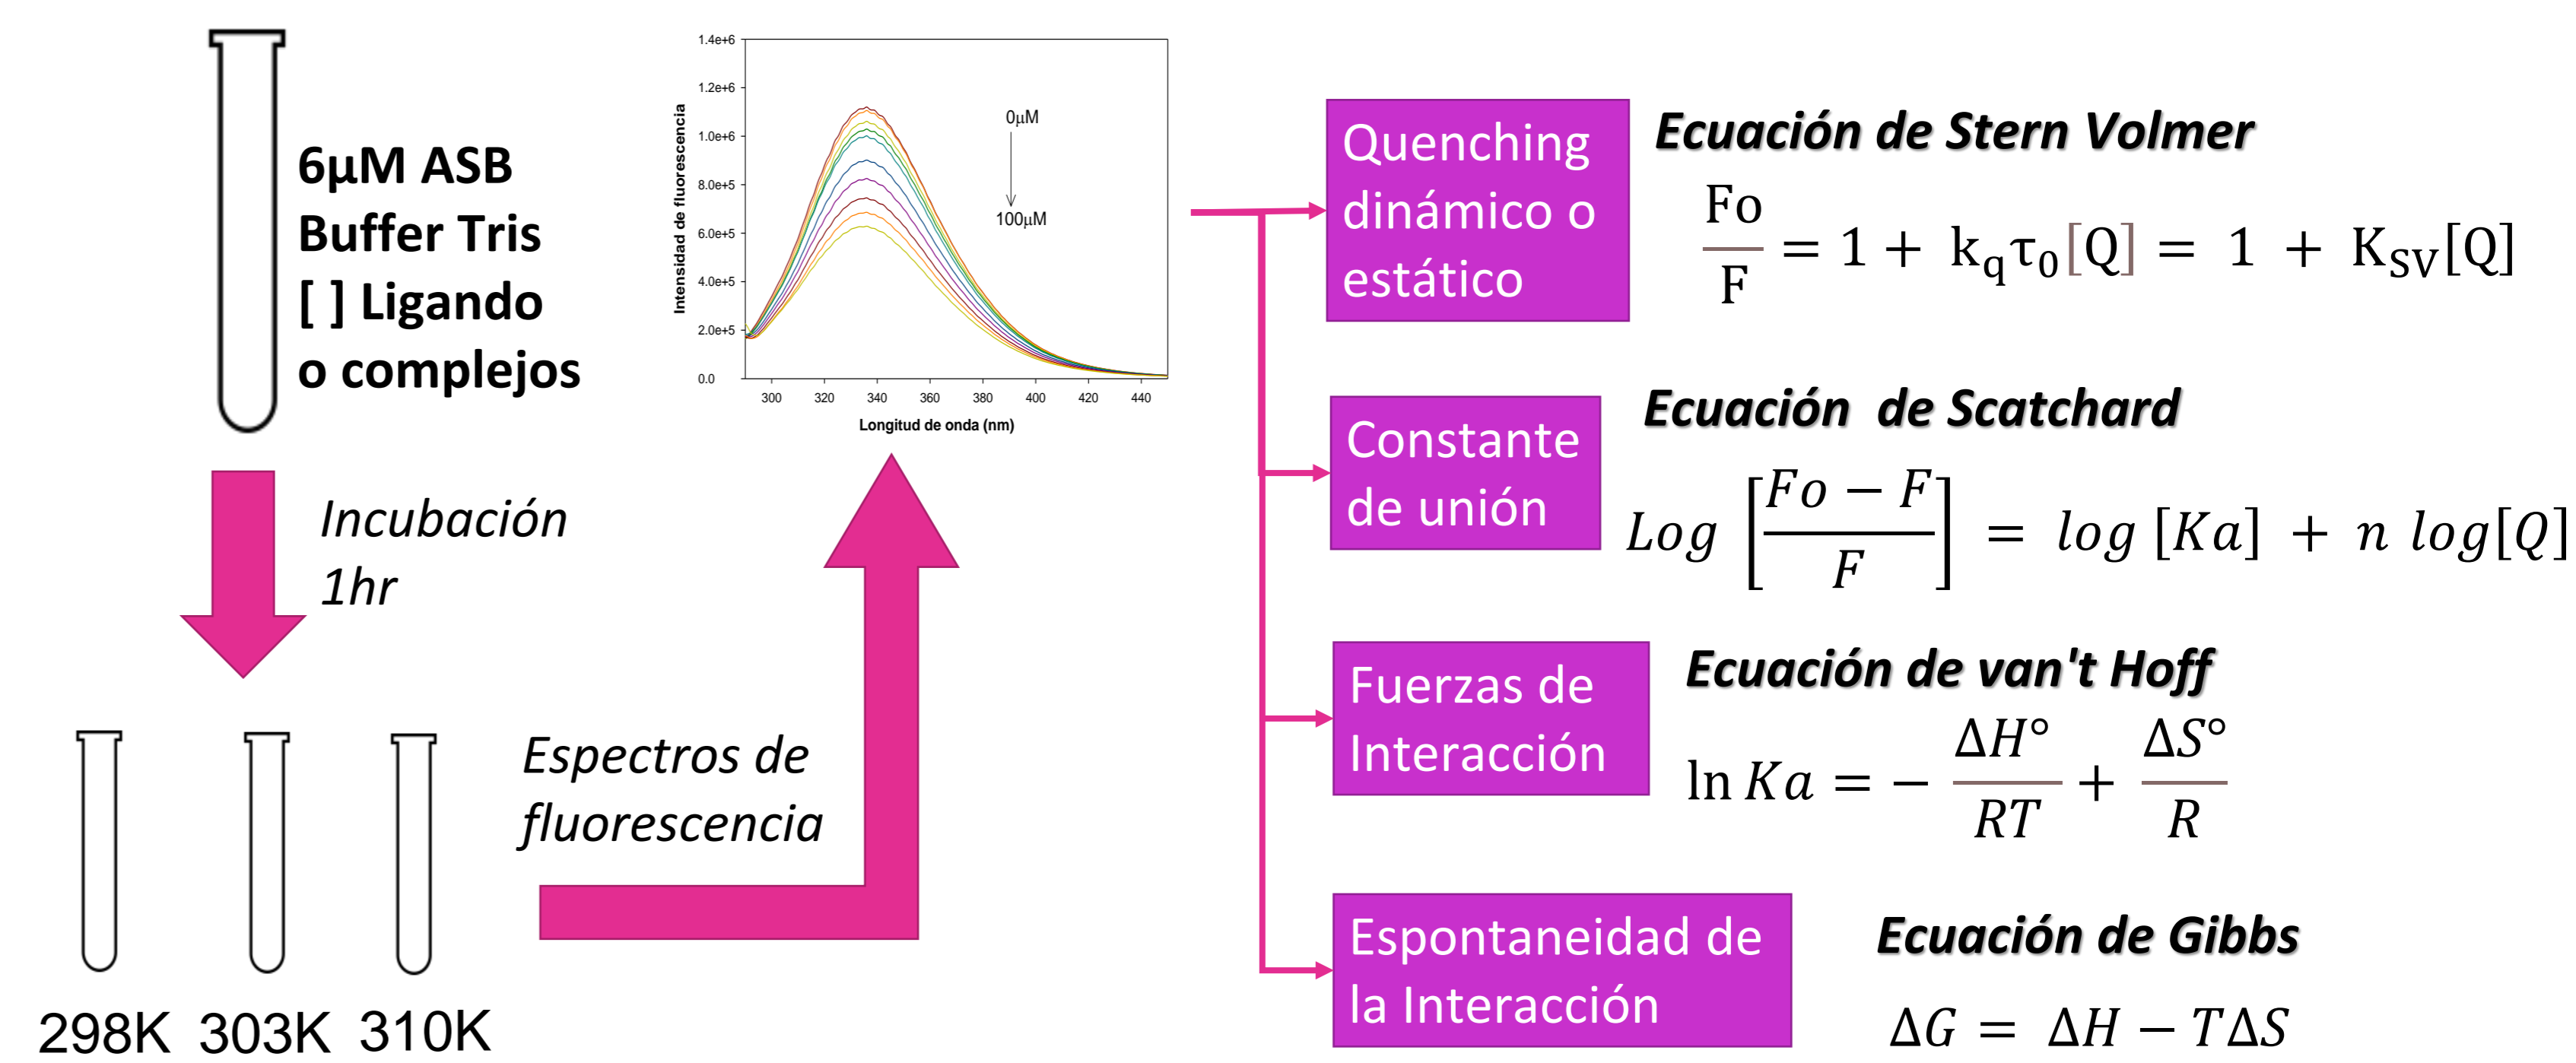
6μM ASB
Buffer Tris
[ ] Ligando
o complejos

Incubación
1hr

298K 303K 310K

Espectros de fluorescencia

1.4e+6
1.2e+6
1.0e+6
8.0e+5
6.0e+5
4.0e+5
2.0e+5
0.0
Intensidad de fluorescencia
300 320 340 360 380 400 420 440
Longitud de onda (nm)
0μM
100μM

Quenching dinámico o estático

Ecuación de Stern Volmer

$\frac{Fo}{F} = 1 + k_q\tau_0[Q] = 1 + K_{SV}[Q]$

Constante de unión

Ecuación de Scatchard

$Log\left[\frac{Fo - F}{F}\right] = log\,[Ka] + n\,log[Q]$

Fuerzas de Interacción

Ecuación de van't Hoff

$\ln Ka = -\frac{\Delta H°}{RT} + \frac{\Delta S°}{R}$

Espontaneidad de la Interacción

Ecuación de Gibbs

$\Delta G = \Delta H - T\Delta S$